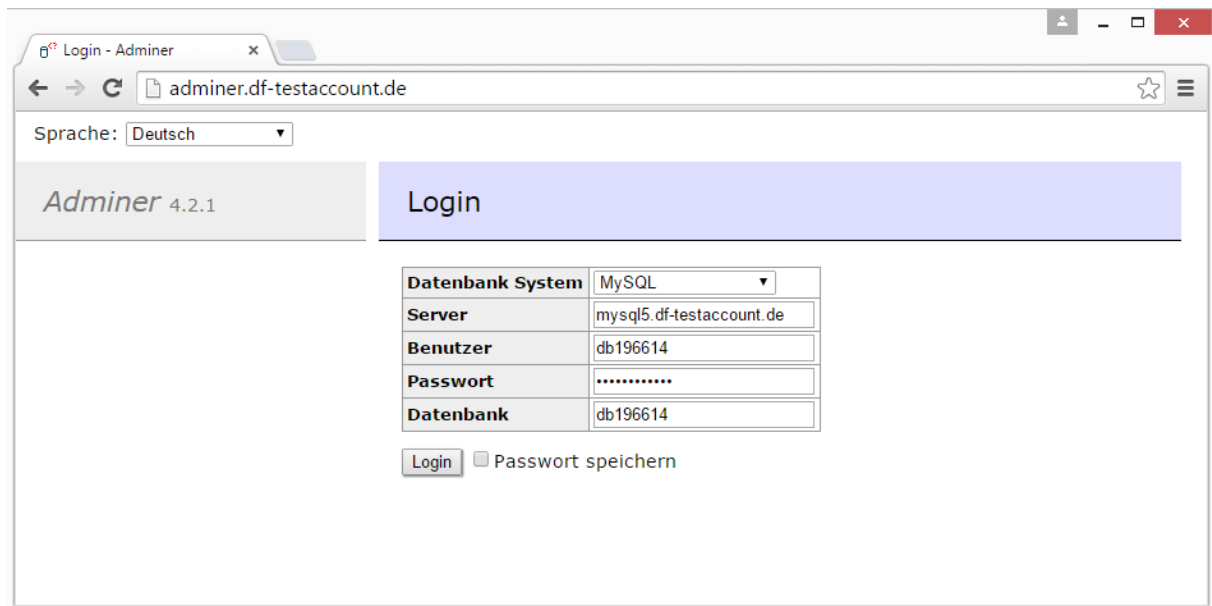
Login - Adminer ×

adminer.df-testaccount.de

Sprache: Deutsch

Adminer 4.2.1

Login

| Datenbank System | MySQL |
|---|---|
| Server | mysql5.df-testaccount.de |
| Benutzer | db196614 |
| Passwort | •••••••••••• |
| Datenbank | db196614 |

Login Passwort speichern